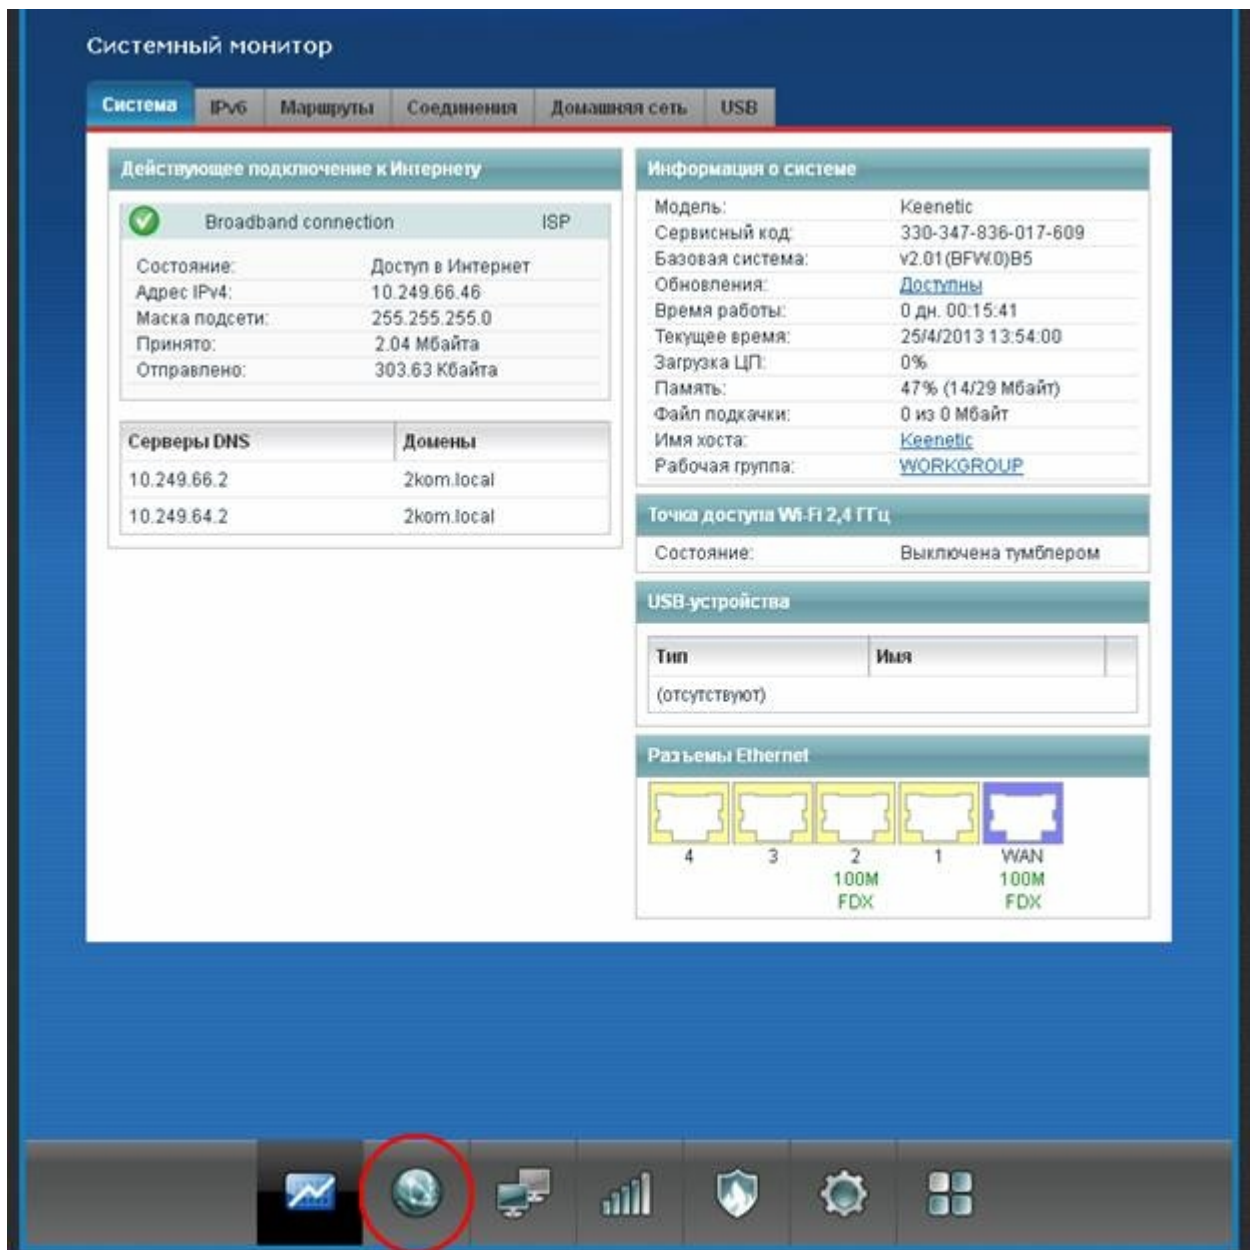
Системный монитор

Система | IPv6 | Маршруты | Соединения | Домашняя сеть | USB

Действующее подключение к Интернету

Broadband connection ISP

| | |
|---|---|
| Состояние: | Доступ в Интернет |
| Адрес IPv4: | 10.249.66.46 |
| Маска подсети: | 255.255.255.0 |
| Принято: | 2.04 Мбайта |
| Отправлено: | 303.63 Кбайта |

| Серверы DNS | Домены |
|---|---|
| 10.249.66.2 | 2kom.local |
| 10.249.64.2 | 2kom.local |

Информация о системе

| | |
|---|---|
| Модель: | Keenetic |
| Сервисный код: | 330-347-836-017-609 |
| Базовая система: | v2.01(BFW.0)B5 |
| Обновления: | Доступны |
| Время работы: | 0 дн. 00:15:41 |
| Текущее время: | 25/4/2013 13:54:00 |
| Загрузка ЦП: | 0% |
| Память: | 47% (14/29 Мбайт) |
| Файл подкачки: | 0 из 0 Мбайт |
| Имя хоста: | Keenetic |
| Рабочая группа: | WORKGROUP |

Точка доступа Wi-Fi 2,4 ГГц

Состояние: Выключена тумблером

USB-устройства

| Тип | Имя |
|---|---|
| (отсутствуют) | |

Разъемы Ethernet

4 3 2 1 WAN
100M FDX 100M FDX